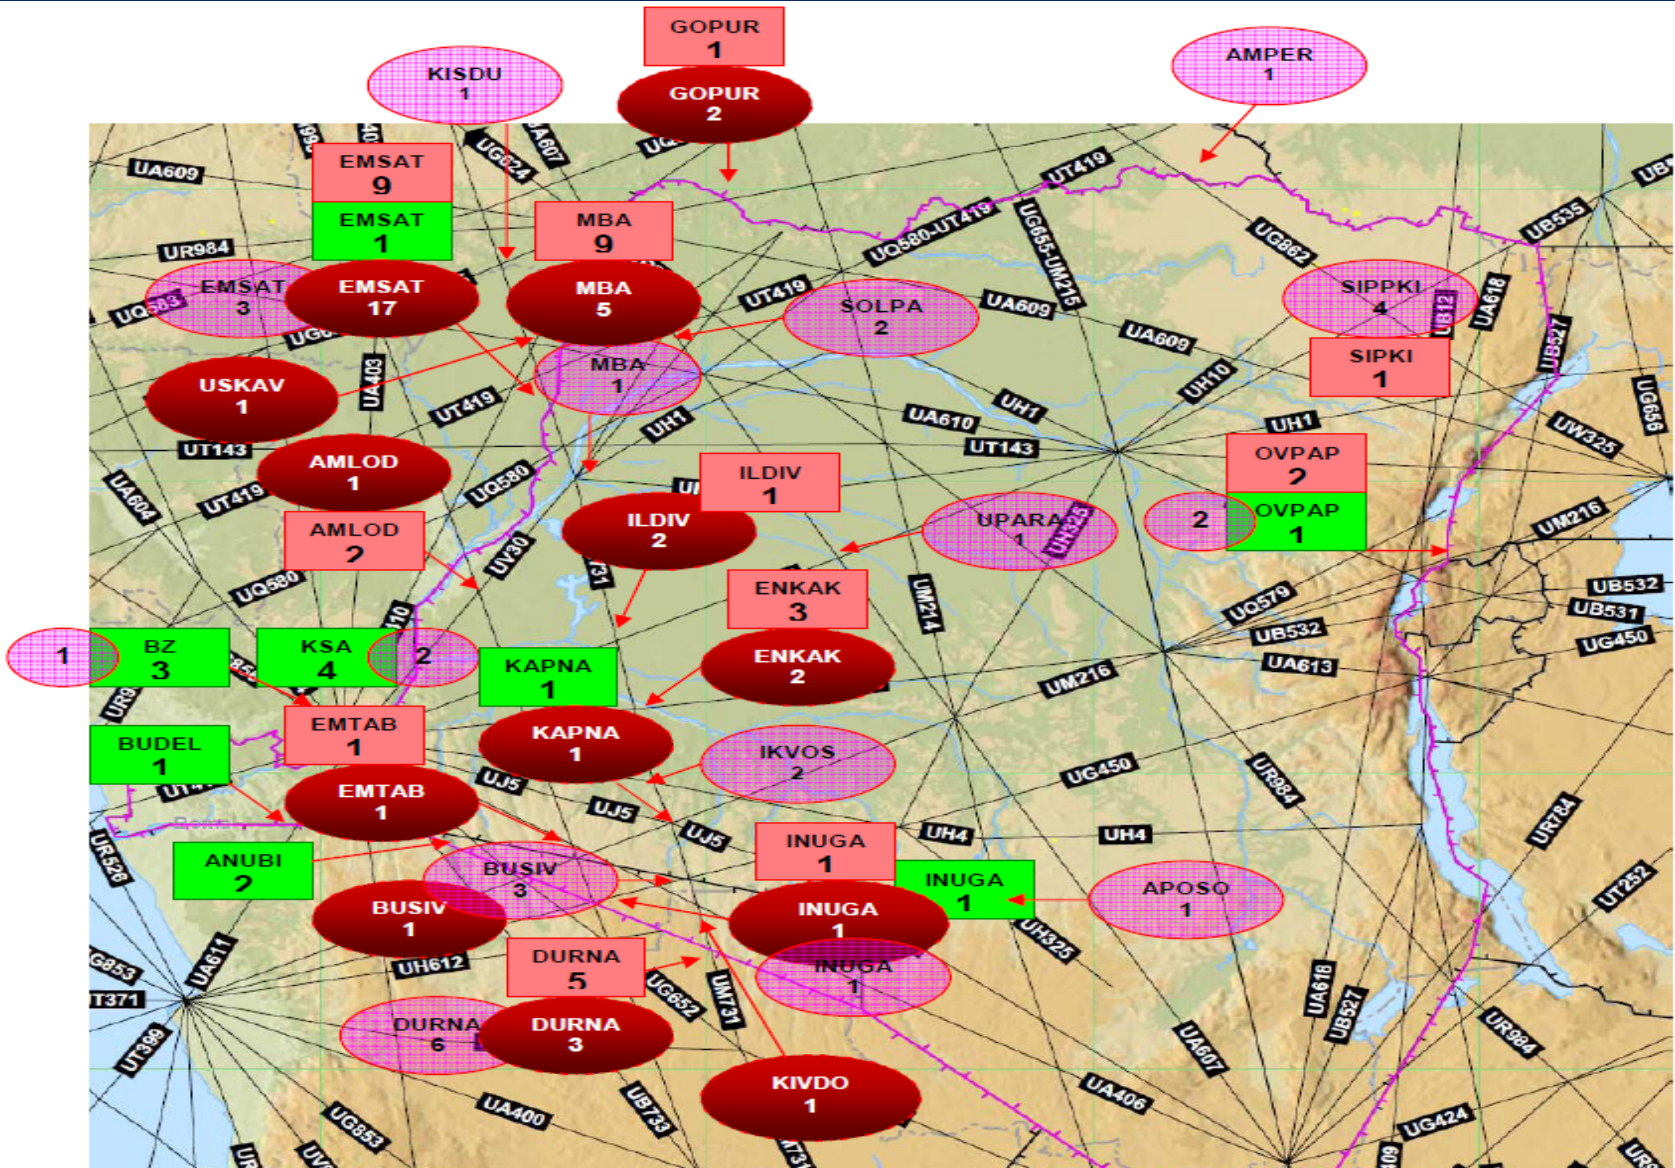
GOPUR
1

KISDU
1

AMPER
1

GOPUR
2

UA609
UG624
UA607
UQ
UT419
UB
EMSAT
9
EMSAT
1
MBA
9
UQ580-UT419
UG635-UM215
UG862
UB535
UR984
EMSAT
3
UQ583
EMSAT
17
MBA
5
SOLPA
2
UA609
SIPPKI
4
UB12
UA618
UT419
UA609
UB527
UG
MBA
1
SIPKI
1
USKAV
1
UA403
UT419
UH1
UA610
UH1
UH10
UG656
UT143
UT143
UH1
UW325
AMLOD
1
OVPAP
2
UA604
UT419
UQ580
ILDIV
1
UPARA
1
UH325
2
OVPAP
1
ILDIV
2
UM216
AMLOD
2
UV30
UQ580
ENKAK
3
UM214
UQ579
UB532
UB532
UB531
1
BZ
3
KSA
4
2
KAPNA
1
ENKAK
2
UA613
UG450
UM216
UR9
EMTAB
1
BUDEL
1
KAPNA
1
IKVOS
2
UJ5
EMTAB
1
UG450
UR984
UJ5
UR784
UJ5
UR526
INUGA
1
UH4
UH4
ANUBI
2
BUSIV
3
INUGA
1
APOSO
1
UT252
BUSIV
1
INUGA
1
UH325
UA611
UG853
UH612
DURNA
5
INUGA
1
UT371
UG652
UM731
UA618
UB527
UR984
DURNA
6
DURNA
3
UT399
UA607
KIVDO
1
UA406
UA400
UB733
UG853
UG424